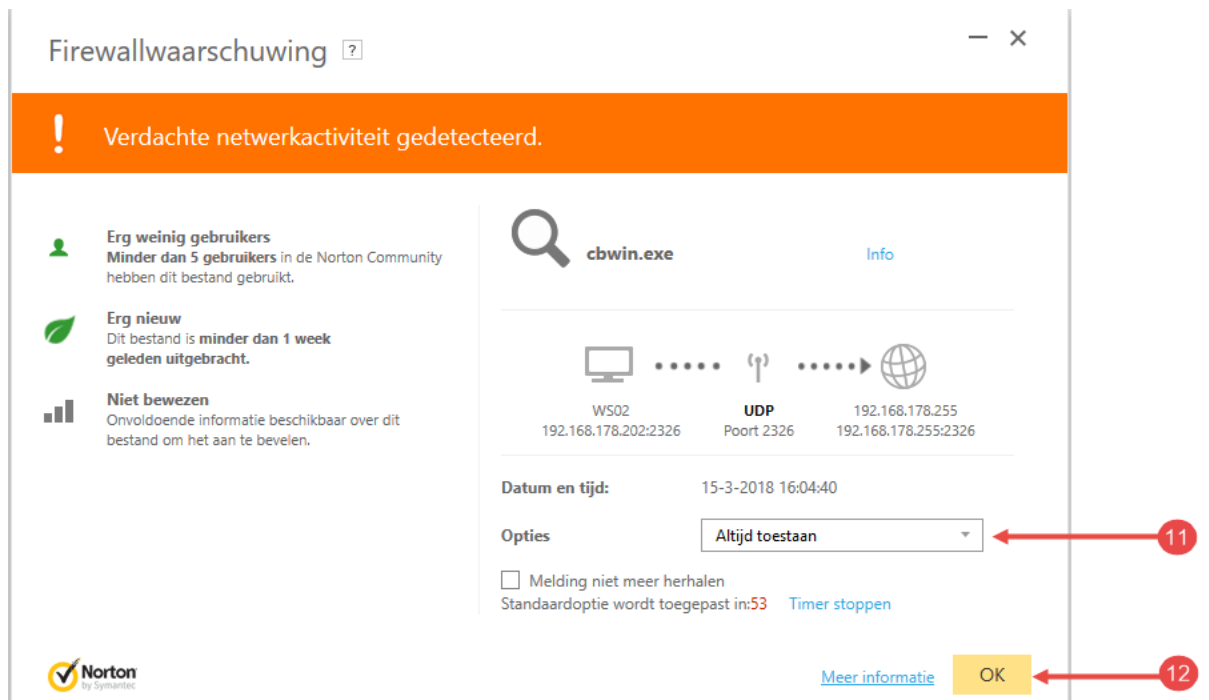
Firewallwaarschuwing ?

!
Verdachte netwerkactiviteit gedetecteerd.

Erg weinig gebruikers
**Minder dan 5 gebruikers** in de Norton Community hebben dit bestand gebruikt.

Erg nieuw
Dit bestand is **minder dan 1 week geleden uitgebracht.**

Niet bewezen
Onvoldoende informatie beschikbaar over dit bestand om het aan te bevelen.

cbwin.exe

Info

WS02
192.168.178.202:2326

UDP
Poort 2326

192.168.178.255
192.168.178.255:2326

Datum en tijd: 15-3-2018 16:04:40

Opties Altijd toestaan

11

Melding niet meer herhalen
Standaardoptie wordt toegepast in:53 Timer stoppen

Norton by Symantec

Meer informatie

OK

12